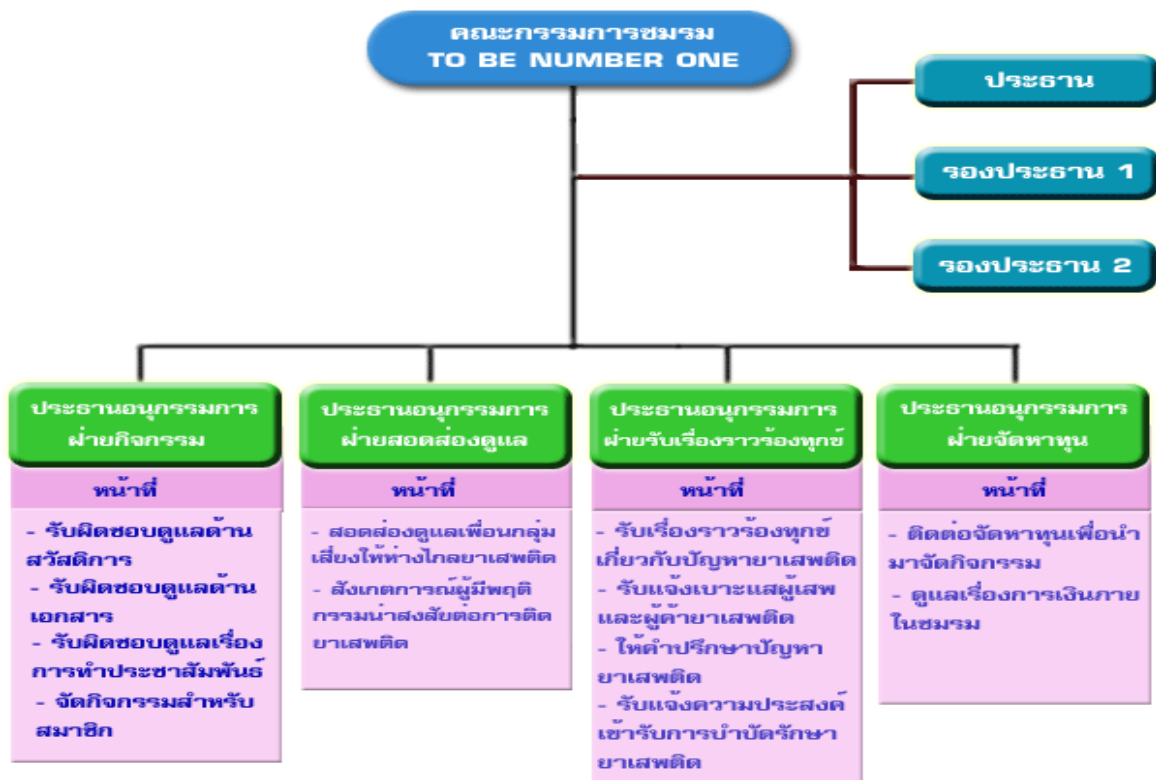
คณะกรรมการชมรม
TO BE NUMBER ONE

ประธาน

รองประธาน 1

รองประธาน 2

ประธานอนุกรรมการ ฝ่ายกิจกรรม

หน้าที่

- รับผิดชอบดูแลด้านสวัสดิการ
- รับผิดชอบดูแลด้านเอกสาร
- รับผิดชอบดูแลเรื่องการทำประชาสัมพันธ์
- จัดกิจกรรมสำหรับสมาชิก

ประธานอนุกรรมการ ฝ่ายสอดส่องดูแล

หน้าที่

- สอดส่องดูแลเพื่อนกลุ่มเสี่ยงให้ห่างไกลยาเสพติด
- สังเกตการณ์ผู้มีพฤติกรรมน่าสงสัยต่อการติดยาเสพติด

ประธานอนุกรรมการ ฝ่ายรับเรื่องราวร้องทุกข์

หน้าที่

- รับเรื่องราวร้องทุกข์เกี่ยวกับปัญหายาเสพติด
- รับแจ้งเบาะแสผู้เสพและผู้ค้ายาเสพติด
- ให้คำปรึกษาปัญหายาเสพติด
- รับแจ้งความประสงค์เข้ารับการบำบัดรักษายาเสพติด

ประธานอนุกรรมการ ฝ่ายจัดหาทุน

หน้าที่

- ติดต่อจัดหาทุนเพื่อนำมาจัดกิจกรรม
- ดูแลเรื่องการเงินภายในชมรม